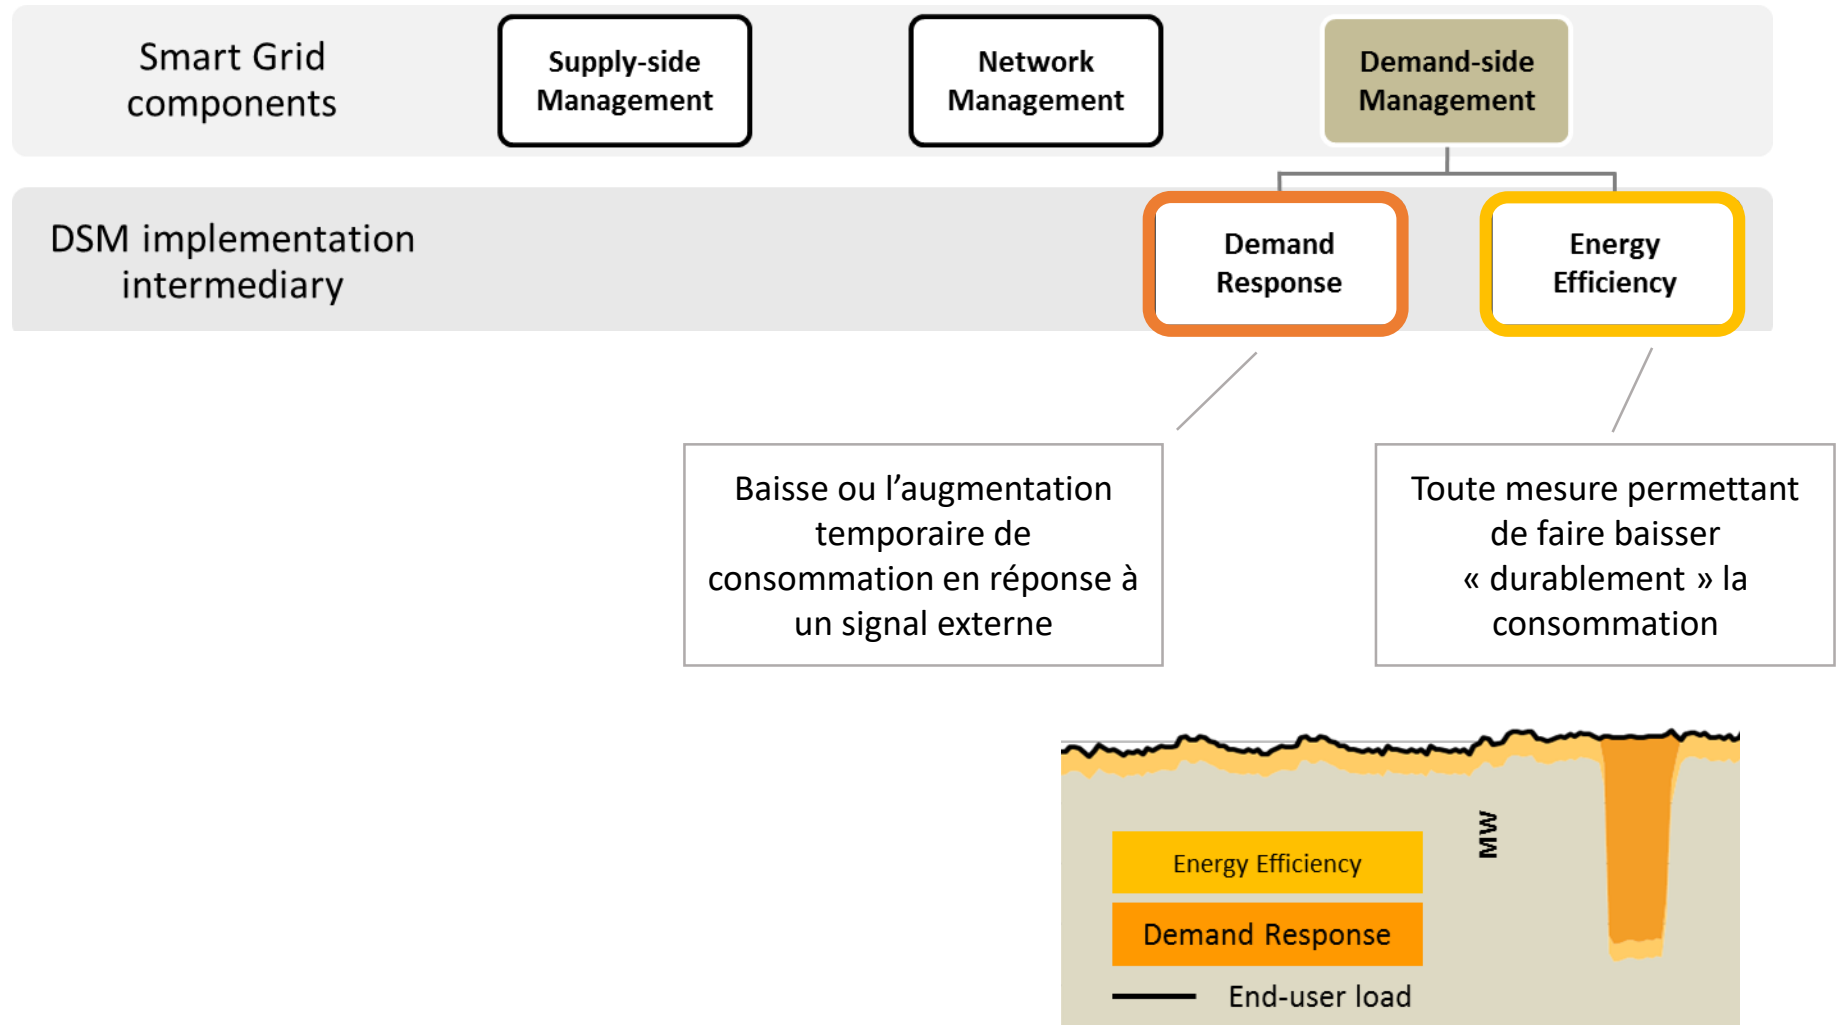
Smart Grid components

Supply-side Management

Network Management

Demand-side Management

DSM implementation intermediary

Demand Response

Energy Efficiency

Baisse ou l’augmentation temporaire de consommation en réponse à un signal externe

Toute mesure permettant de faire baisser « durablement » la consommation

MW

Energy Efficiency

Demand Response

End-user load